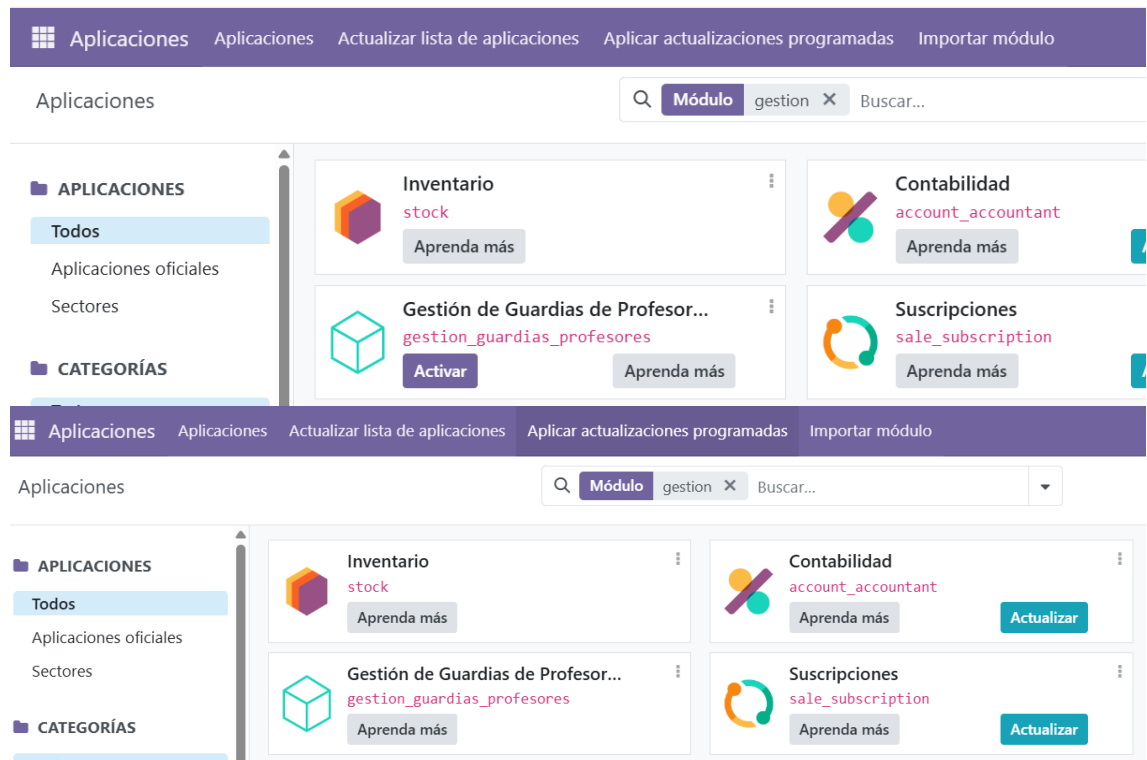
Aplicaciones Aplicaciones Actualizar lista de aplicaciones Aplicar actualizaciones programadas Importar módulo

Aplicaciones

Módulo gestion × Buscar...

APLICACIONES
Todos
Aplicaciones oficiales
Sectores

CATEGORÍAS

Inventario
stock
Aprenda más

Contabilidad
account_accountant
Aprenda más

Gestión de Guardias de Profesor...
gestion_guardias_profesores
Activar Aprenda más

Suscripciones
sale_subscription
Aprenda más

Aplicaciones Aplicaciones Actualizar lista de aplicaciones Aplicar actualizaciones programadas Importar módulo

Aplicaciones

Módulo gestion × Buscar...

APLICACIONES
Todos
Aplicaciones oficiales
Sectores

CATEGORÍAS

Inventario
stock
Aprenda más

Contabilidad
account_accountant
Aprenda más Actualizar

Gestión de Guardias de Profesor...
gestion_guardias_profesores
Aprenda más

Suscripciones
sale_subscription
Aprenda más Actualizar